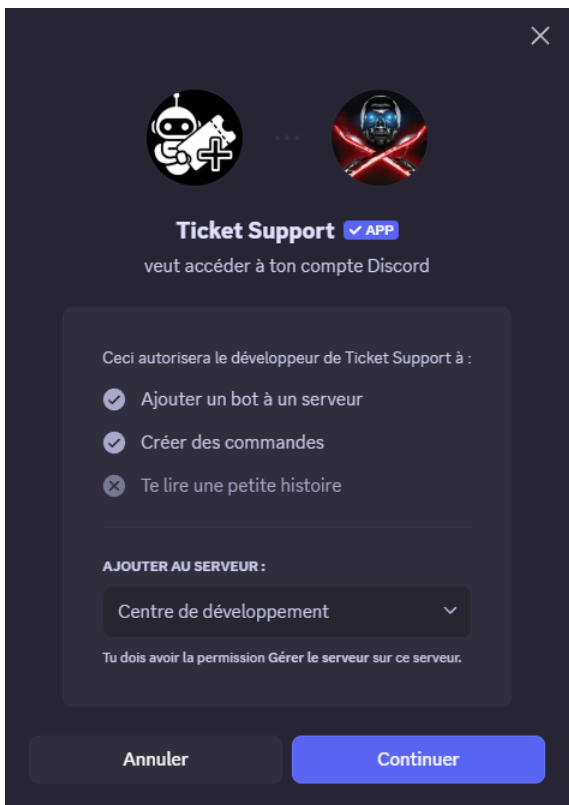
Ticket Support ✓ APP

veut accéder à ton compte Discord

Ceci autorisera le développeur de Ticket Support à :

Ajouter un bot à un serveur

Créer des commandes

Te lire une petite histoire

AJOUTER AU SERVEUR :

Centre de développement

Tu dois avoir la permission Gérer le serveur sur ce serveur.

Annuler

Continuer